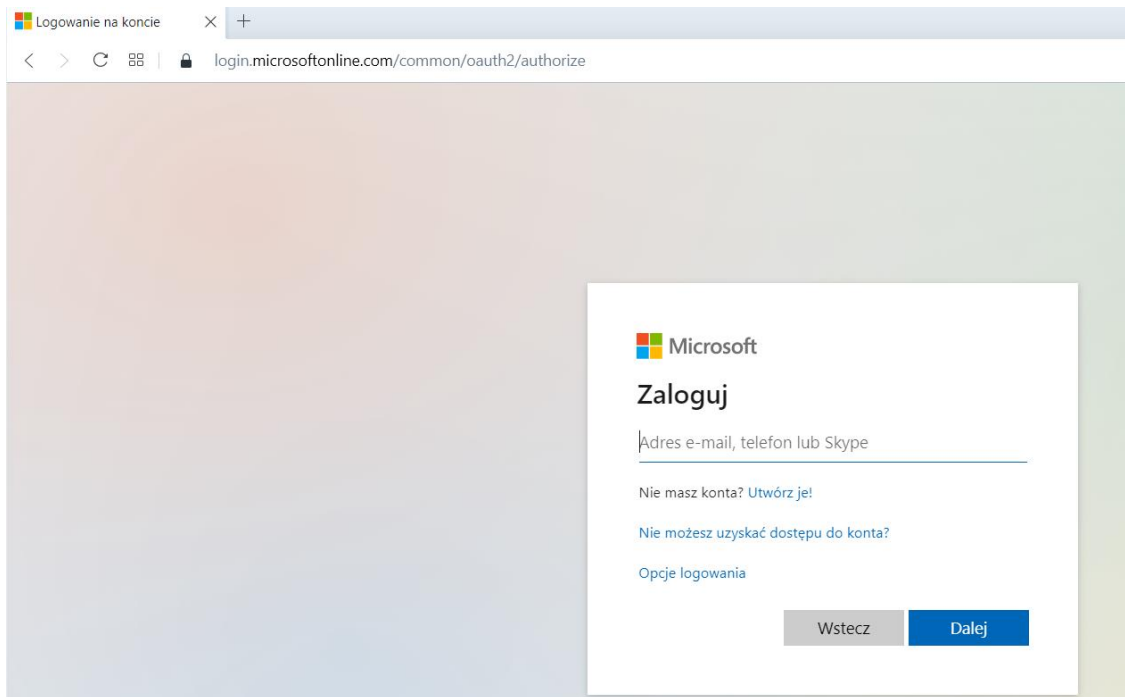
Logowanie na koncie × +

login.microsoftonline.com/common/oauth2/authorize

Microsoft

Zaloguj

Adres e-mail, telefon lub Skype

Nie masz konta? Utwórz je!

Nie możesz uzyskać dostępu do konta?

Opcje logowania

Wstecz Dalej